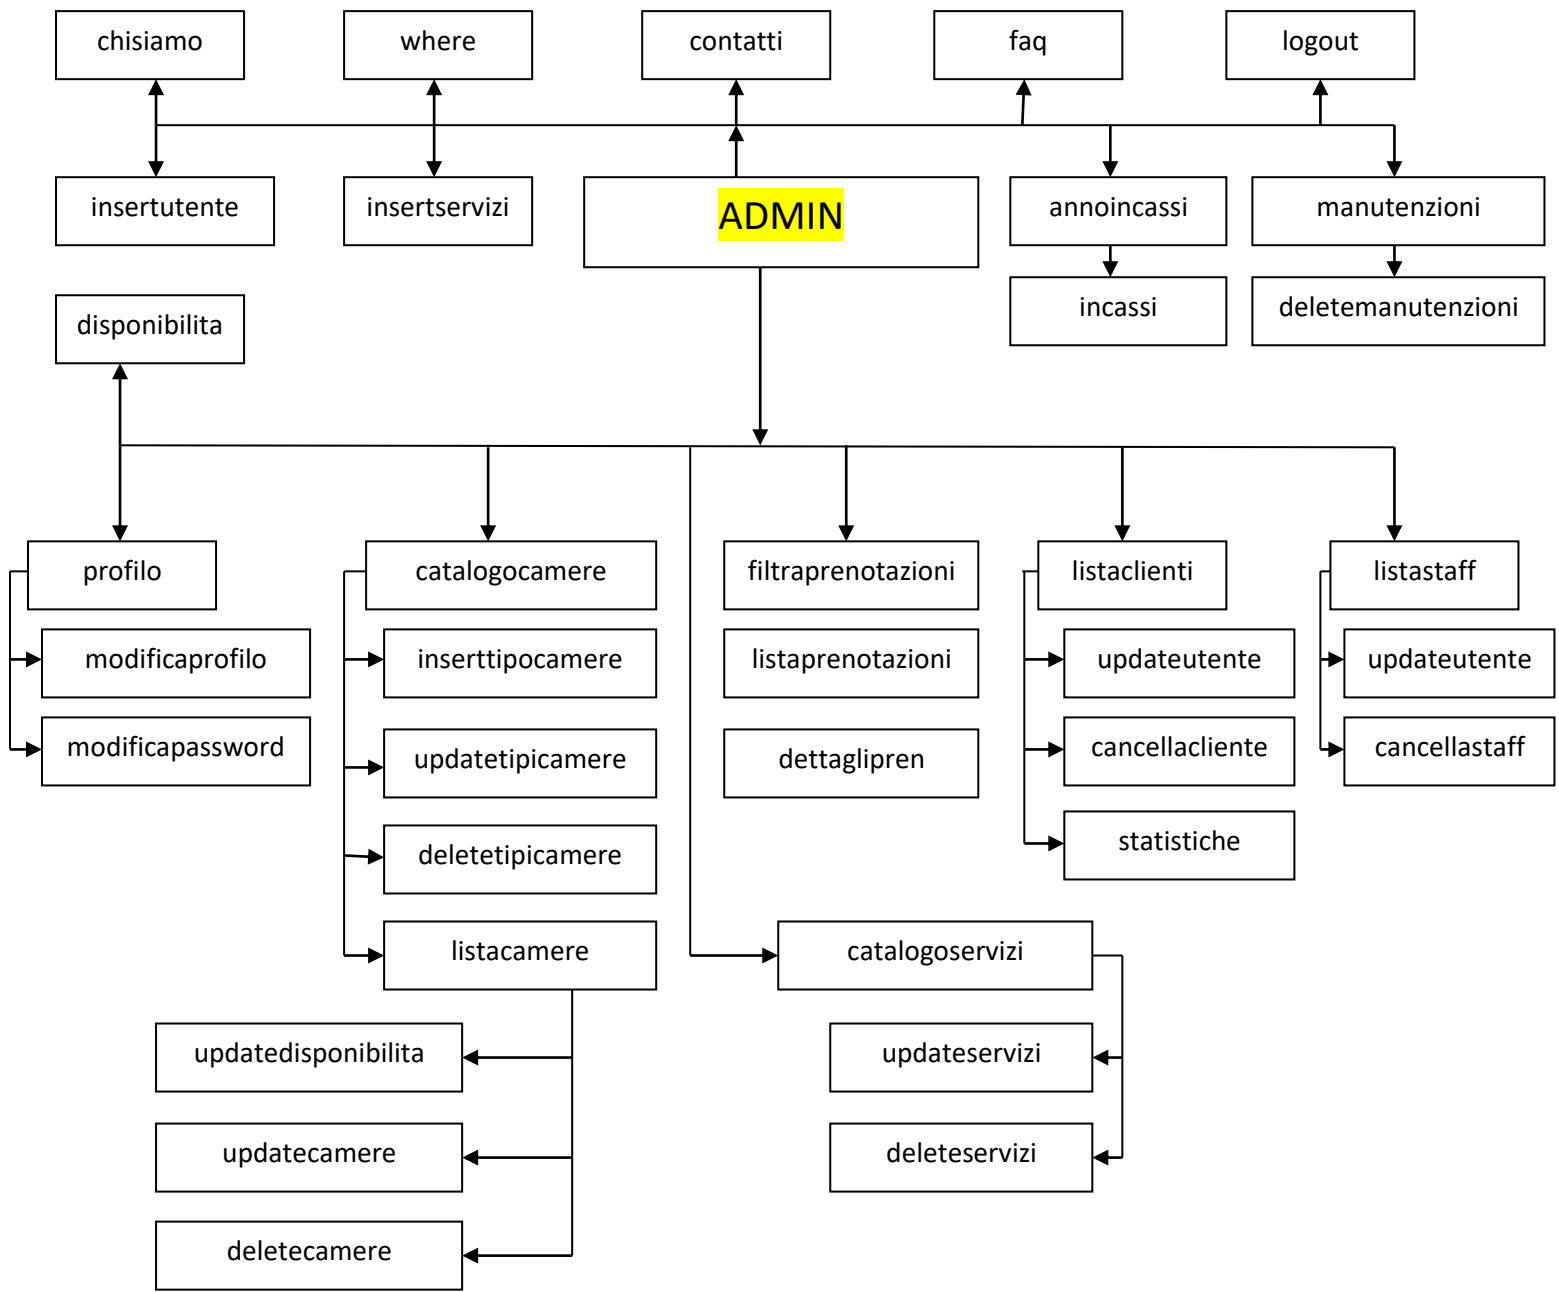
chisiamo

where

contatti

faq

logout

insertutente

insertservizi

ADMIN

annoincassi

manutenzioni

incassi

deletemanutenzioni

disponibilita

profilo

modificaprofilo

modificapassword

catalogocamere

inserttipocamere

updatetipicamere

deletetipicamere

listacamere

updatedisponibilita

updatecamere

deletecamere

filtraprenotazioni

listaprenotazioni

dettaglipren

catalogoservizi

updateservizi

deleteservizi

listaclienti

updateutente

cancellacliente

statistiche

listastaff

updateutente

cancellastaff